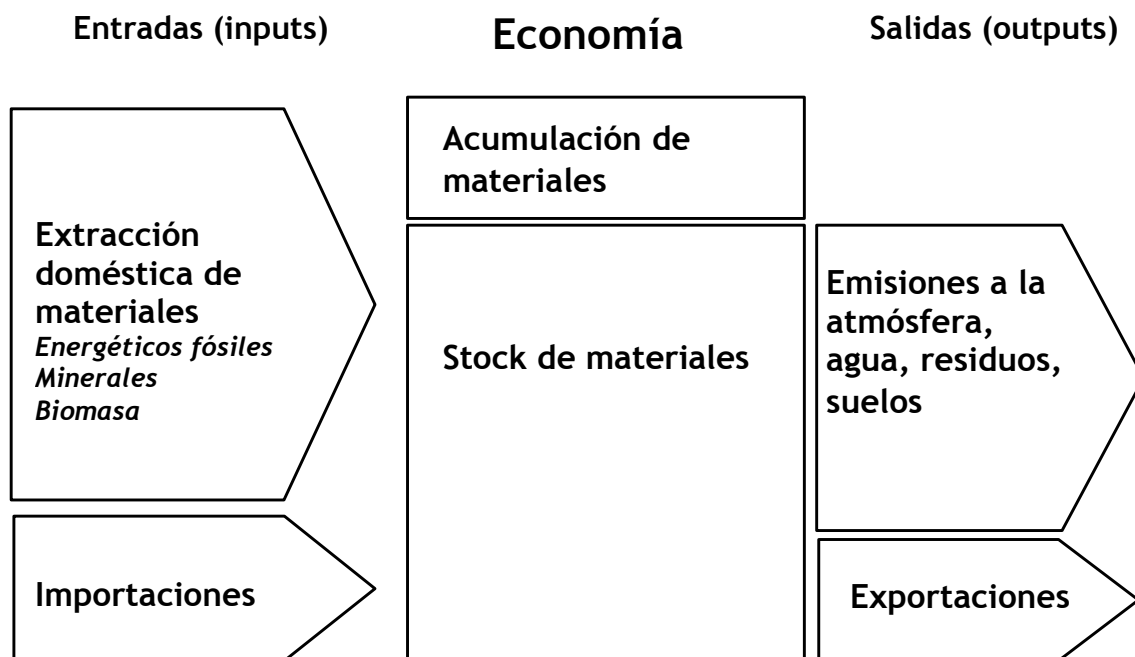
Entradas (inputs)

Economía

Salidas (outputs)

Extracción doméstica de materiales
*Energéticos fósiles*
*Minerales*
*Biomasa*

Importaciones

Acumulación de materiales

Stock de materiales

Emisiones a la atmósfera, agua, residuos, suelos

Exportaciones